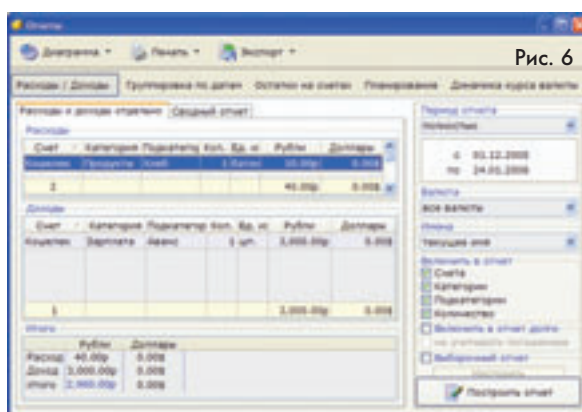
Отчеты

Диаграмма Печать Экспорт

Рис. 6

Расходы / Доходы | Группировка по датам | Остатки на счетах | Планирование | Динамика курса валюты

Расходы и доходы отдельно | Сводный отчет

Расходы

| Счет | Категория | Подкатегория | Кол. | Ед. и. | Рубли | Доллары |
|---|---|---|---|---|---|---|
| Кошелек | Продукты | Хлеб | 1 | Батон | 20.00р | 0.00$ |
| 2 | | | | | 40.00р | 0.00$ |

Доходы

| Счет | Категория | Подкатегория | Кол. | Ед. и. | Рубли | Доллары |
|---|---|---|---|---|---|---|
| Кошелек | Зарплата | Аванс | | 1 шт. | 3,000.00р | 0.00$ |
| 1 | | | | | 3,000.00р | 0.00$ |

Итого

| | Рубли | Доллары |
|---|---|---|
| Расход | 40.00р | 0.00$ |
| Доход | 3,000.00р | 0.00$ |
| Итого | 2,960.00р | 0.00$ |

Период отчета
Нечисленный

с 01.12.2008
по 24.01.2009

Валюта
все валюты

Итоги
Текущие имя

Включить в отчет
Счета
Категории
Подкатегории
Количество

Включить в отчет долги
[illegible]

Выборочный отчет

Построить отчет